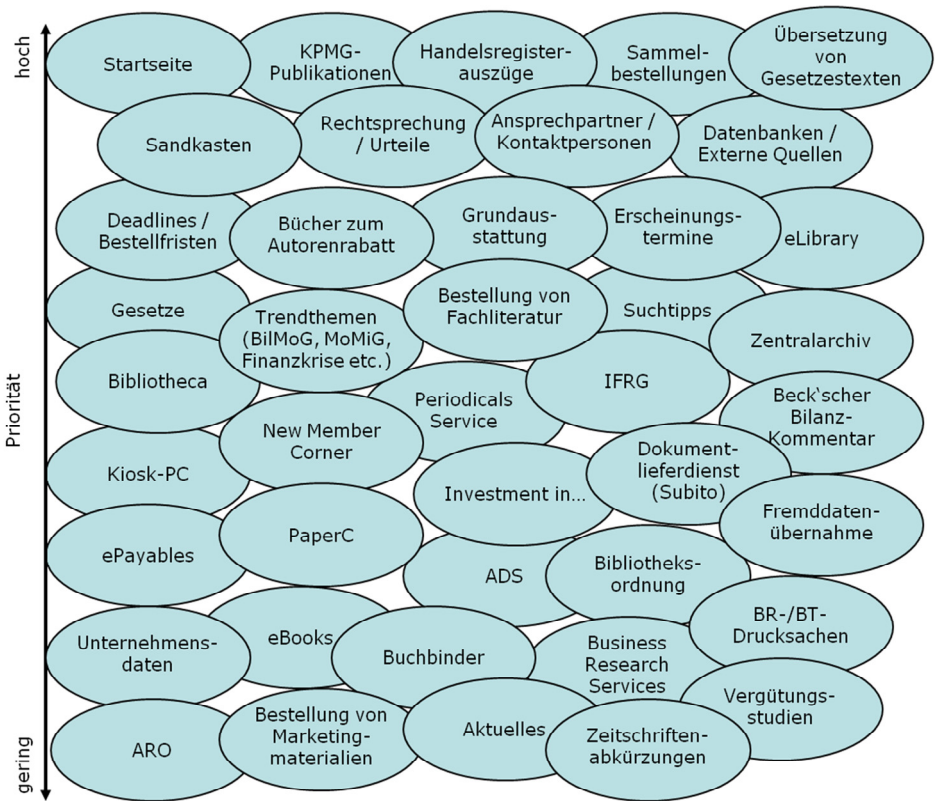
hoch

Priorität

gering

Startseite

KPMG-Publikationen

Handelsregister-auszüge

Sammel-bestellungen

Übersetzung von Gesetzestexten

Sandkasten

Rechtsprechung / Urteile

Ansprechpartner / Kontaktpersonen

Datenbanken / Externe Quellen

Deadlines / Bestellfristen

Bücher zum Autorenrabatt

Grundaus-stattung

Erscheinungs-termine

eLibrary

Gesetze

Trendthemen (BilMoG, MoMiG, Finanzkrise etc.)

Bestellung von Fachliteratur

Suchtipps

Zentralarchiv

Bibliotheca

Periodicals Service

IFRG

Beck'scher Bilanz-Kommentar

New Member Corner

Kiosk-PC

Dokument-lieferdienst (Subito)

Investment in...

Fremddaten-übernahme

PaperC

ePayables

ADS

Bibliotheks-ordnung

BR-/BT-Drucksachen

Unternehmens-daten

eBooks

Buchbinder

Business Research Services

Vergütungs-studien

ARO

Bestellung von Marketing-materialien

Aktuelles

Zeitschriften-abkürzungen